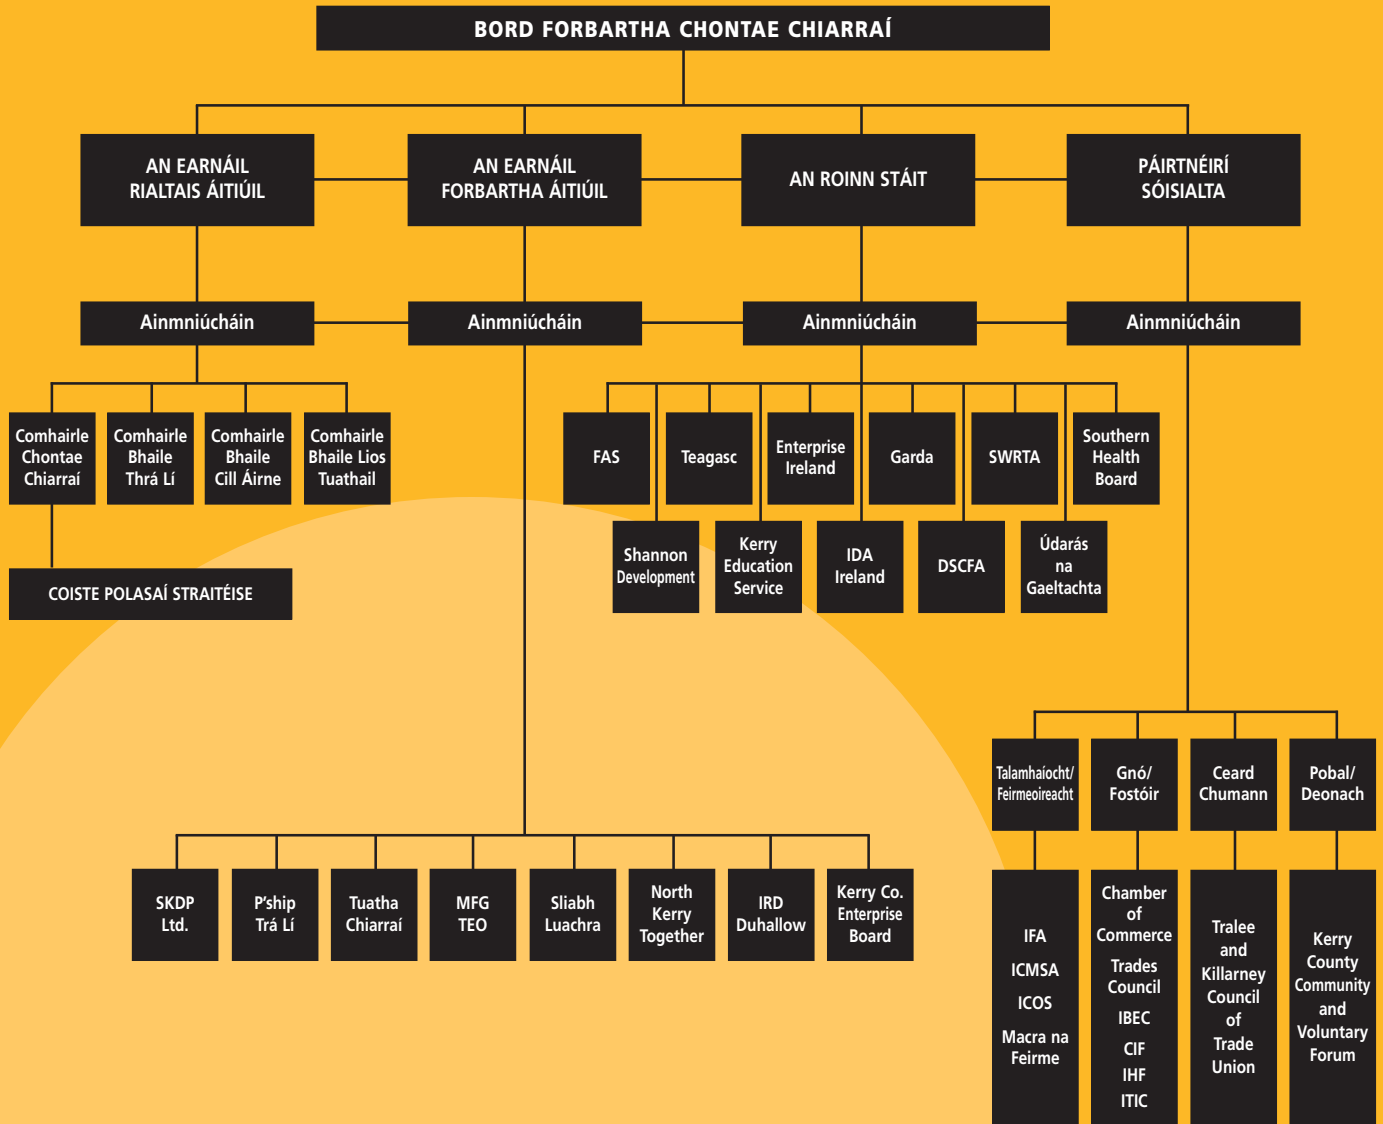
BORD FORBARTHA CHONTAE CHIARRAÍ

AN EARNÁIL RIALTAIS ÁITIÚIL

AN EARNÁIL FORBARTHA ÁITIÚIL

AN ROINN STÁIT

PÁIRTNÉIRÍ SÓISIALTA

Ainmniúcháin

Ainmniúcháin

Ainmniúcháin

Ainmniúcháin

Comhairle Chontae Chiarraí

Comhairle Bhaile Thrá Lí

Comhairle Bhaile Cill Áirne

Comhairle Bhaile Lios Tuathail

COISTE POLASAÍ STRAITÉISE

FAS

Teagasc

Enterprise Ireland

Garda

SWRTA

Southern Health Board

Shannon Development

Kerry Education Service

IDA Ireland

DSCFA

Údarás na Gaeltachta

Talamhaíocht/ Feirmeoireacht

Gnó/ Fostóir

Ceard Chumann

Pobal/ Deonach

SKDP Ltd.

P'ship Trá Lí

Tuatha Chiarraí

MFG TEO

Sliabh Luachra

North Kerry Together

IRD Duhallow

Kerry Co. Enterprise Board

IFA
ICMSA
ICOS
Macra na Feirme

Chamber of Commerce
Trades Council
IBEC
CIF
IHF
ITIC

Tralee and Killarney Council of Trade Union

Kerry County Community and Voluntary Forum